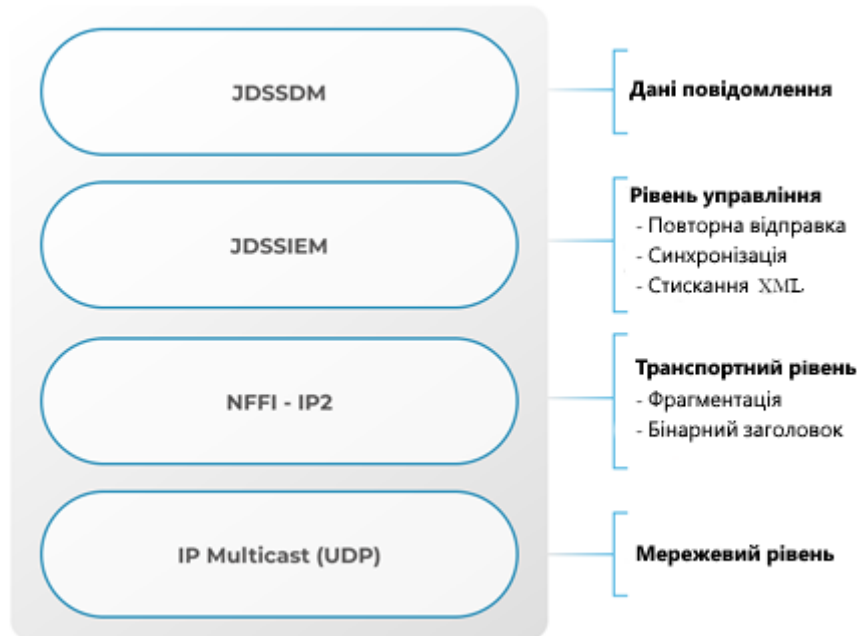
JDSSDM

Дані повідомлення

JDSSIEM

Рівень управління
- Повторна відправка
- Синхронізація
- Стискання XML

NFFI - IP2

Транспортний рівень
- Фрагментація
- Бінарний заголовок

IP Multicast (UDP)

Мережевий рівень